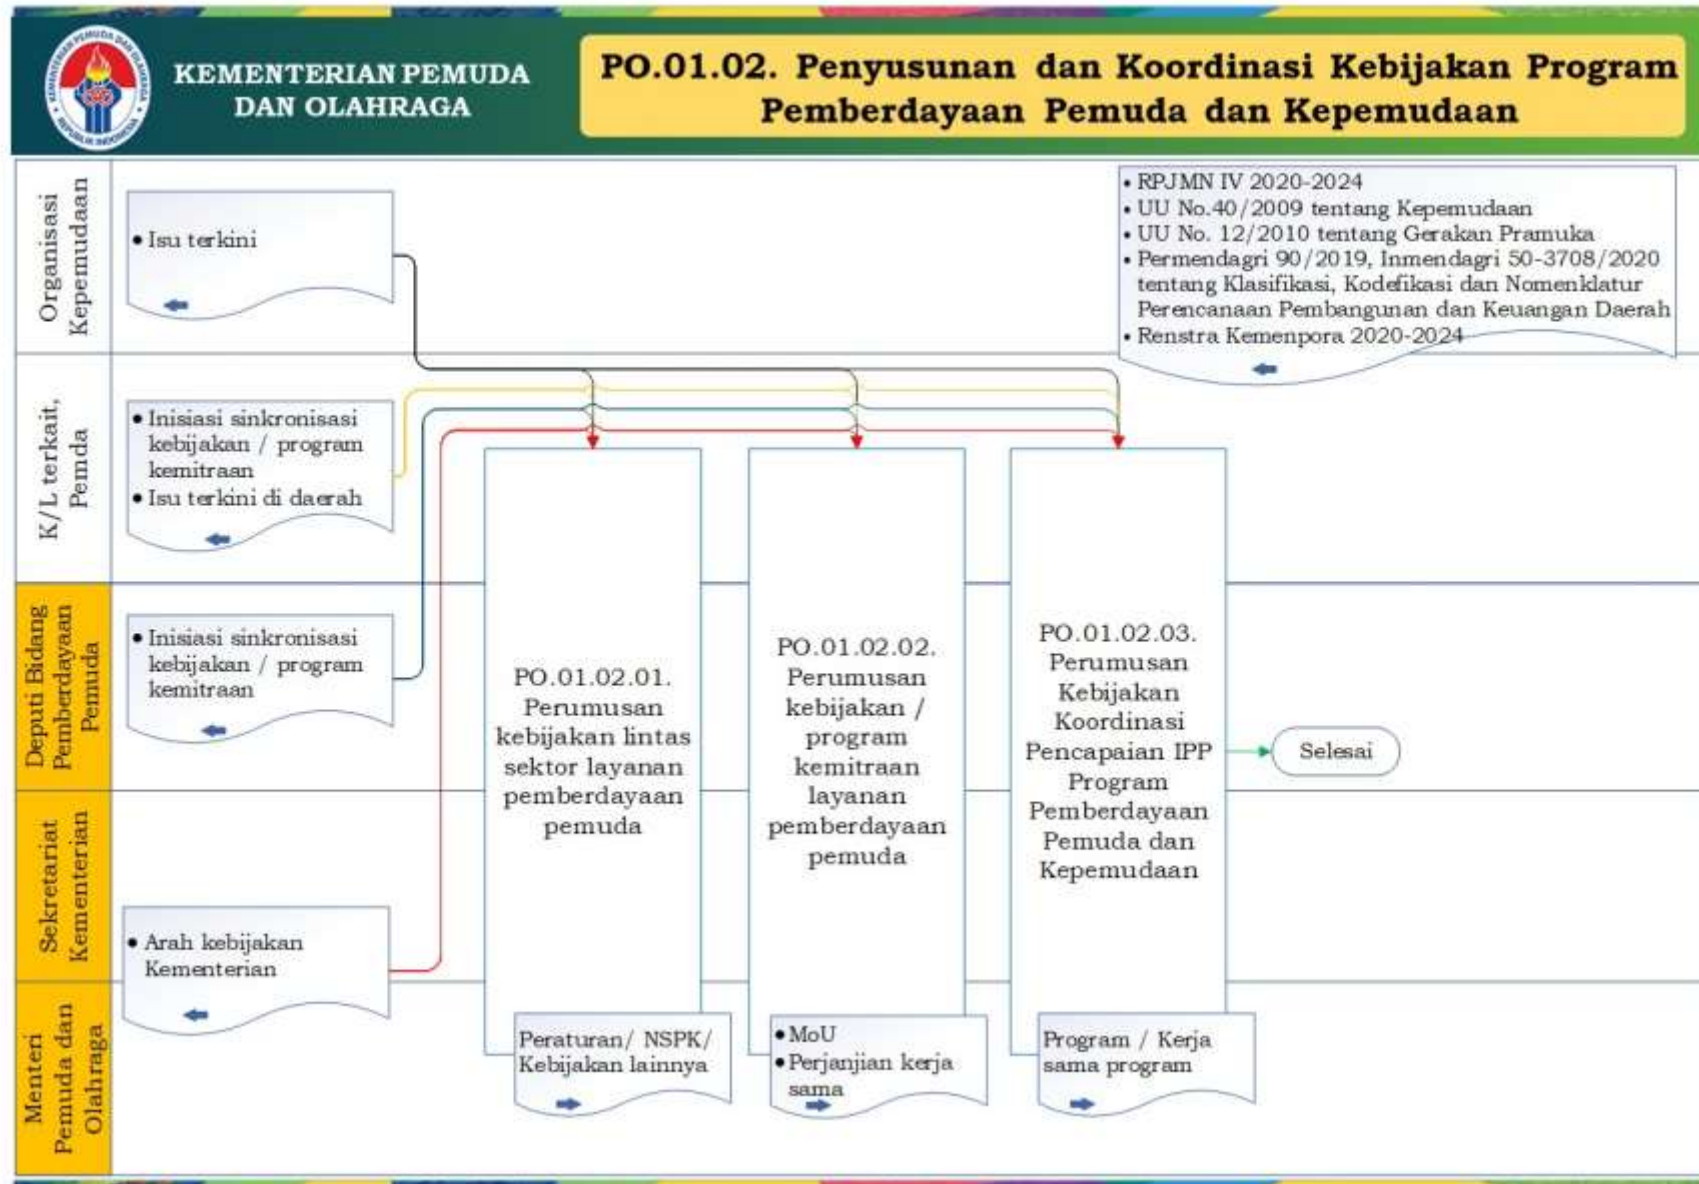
KEMENTERIAN PEMUDA DAN OLAHRAGA

PO.01.02. Penyusunan dan Koordinasi Kebijakan Program Pemberdayaan Pemuda dan Kepemudaan

Organisasi Kepemudaan

• Isu terkini

• RPJMN IV 2020-2024
• UU No.40/2009 tentang Kepemudaan
• UU No. 12/2010 tentang Gerakan Pramuka
• Permendagri 90/2019, Inmendagri 50-3708/2020 tentang Klasifikasi, Kodefikasi dan Nomenklatur Perencanaan Pembangunan dan Keuangan Daerah
• Renstra Kemenpora 2020-2024

K/L terkait, Pemda

• Inisiasi sinkronisasi kebijakan / program kemitraan
• Isu terkini di daerah

Deputi Bidang Pemberdayaan Pemuda

• Inisiasi sinkronisasi kebijakan / program kemitraan

PO.01.02.01. Perumusan kebijakan lintas sektor layanan pemberdayaan pemuda

PO.01.02.02. Perumusan kebijakan / program kemitraan layanan pemberdayaan pemuda

PO.01.02.03. Perumusan Kebijakan Koordinasi Pencapaian IPP Program Pemberdayaan Pemuda dan Kepemudaan

Selesai

Sekretariat Kementerian

• Arah kebijakan Kementerian

Menteri Pemuda dan Olahraga

Peraturan/ NSPK/ Kebijakan lainnya

• MoU
• Perjanjian kerja sama

Program / Kerja sama program